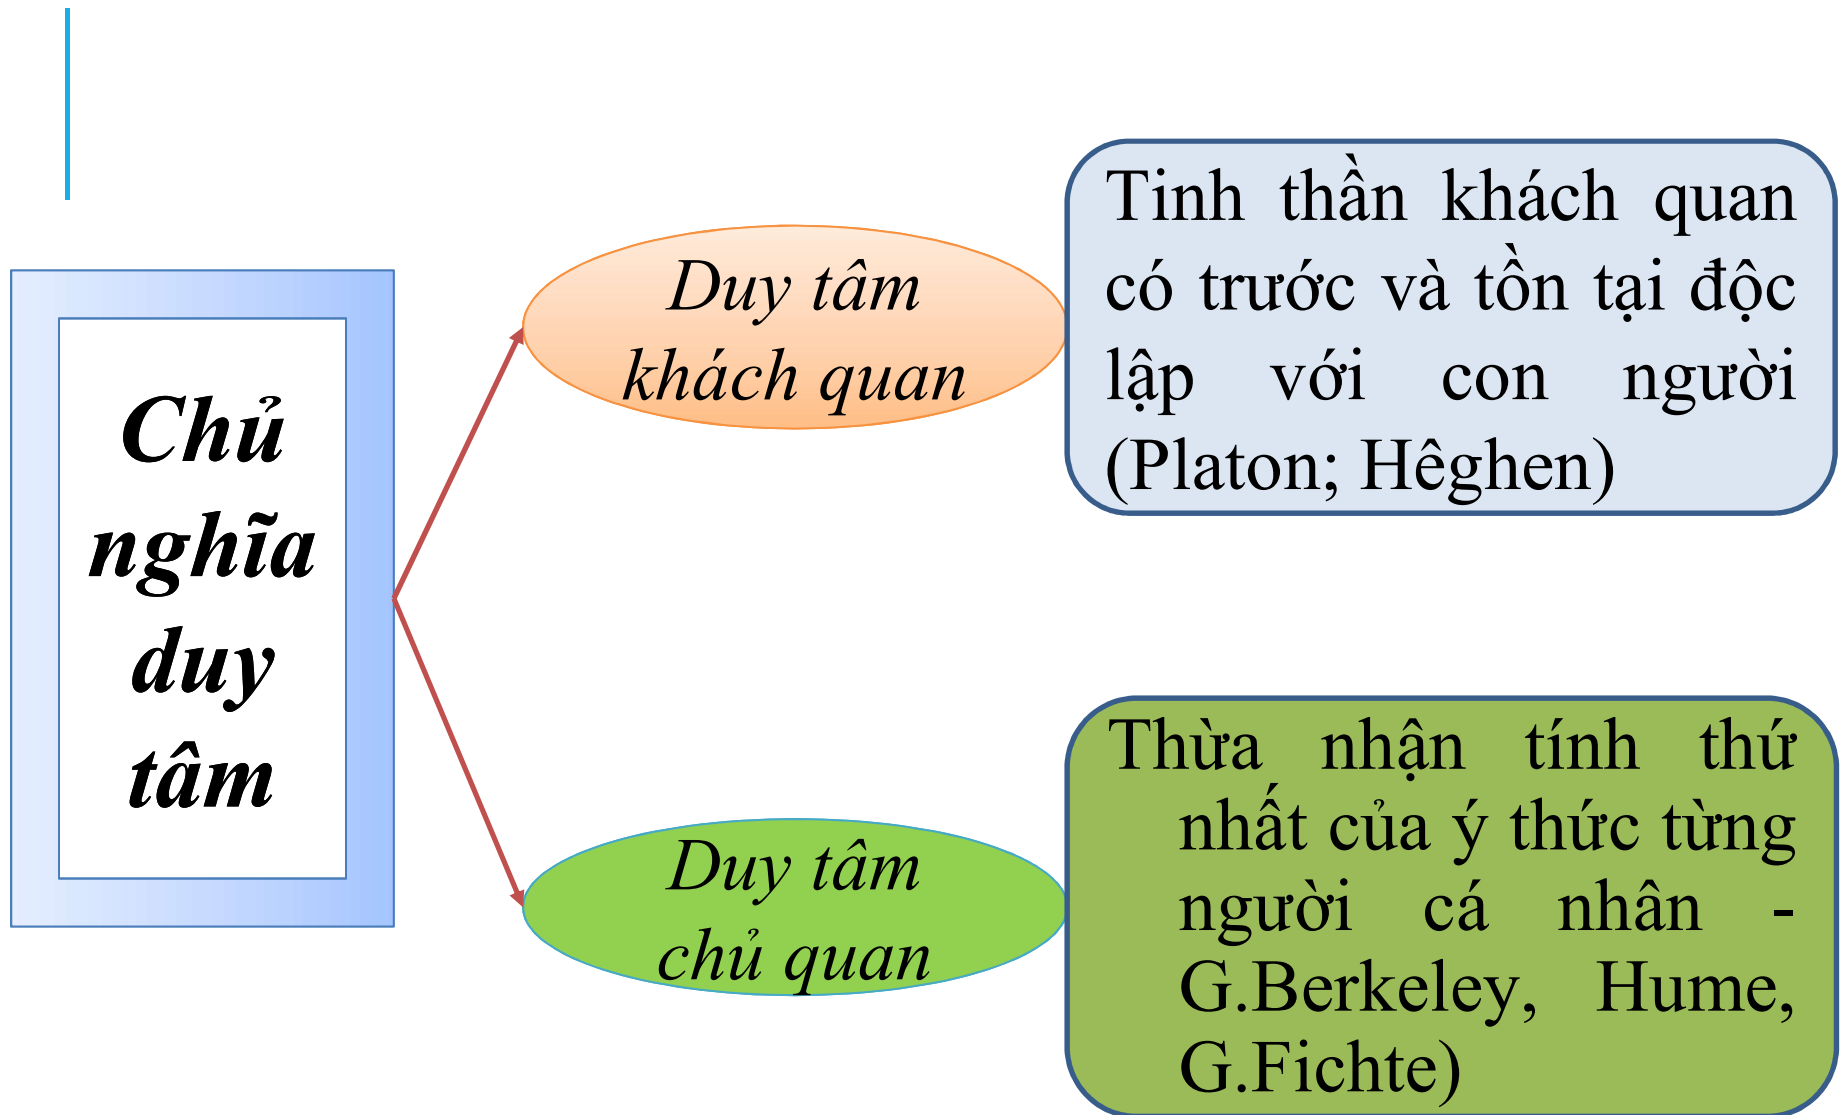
Chủ nghĩa duy tâm

Duy tâm khách quan

Tinh thần khách quan có trước và tồn tại độc lập với con người (Platon; Hêghen)

Duy tâm chủ quan

Thừa nhận tính thứ nhất của ý thức từng người cá nhân - G.Berkeley, Hume, G.Fichte)